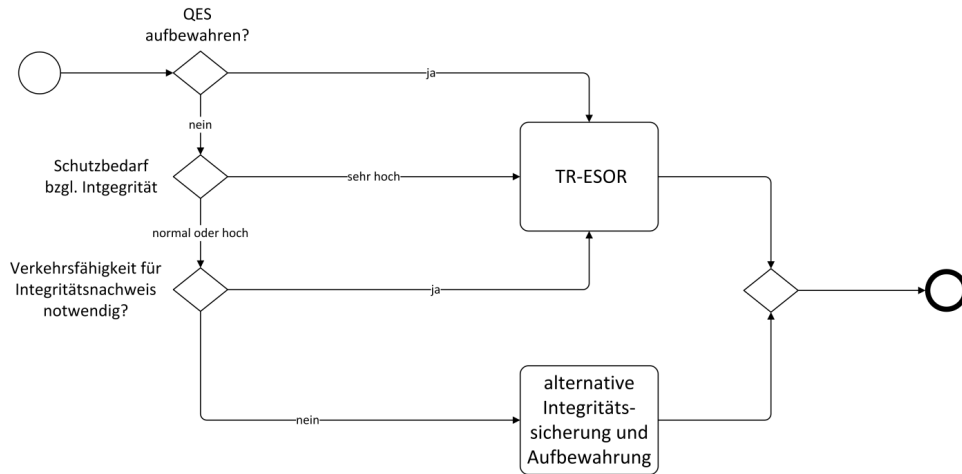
QES aufbewahren?

ja

nein

Schutzbedarf bzgl. Intgegrität

sehr hoch

TR-ESOR

normal oder hoch

Verkehrsfähigkeit für Integritätsnachweis notwendig?

ja

nein

alternative Integritätssicherung und Aufbewahrung